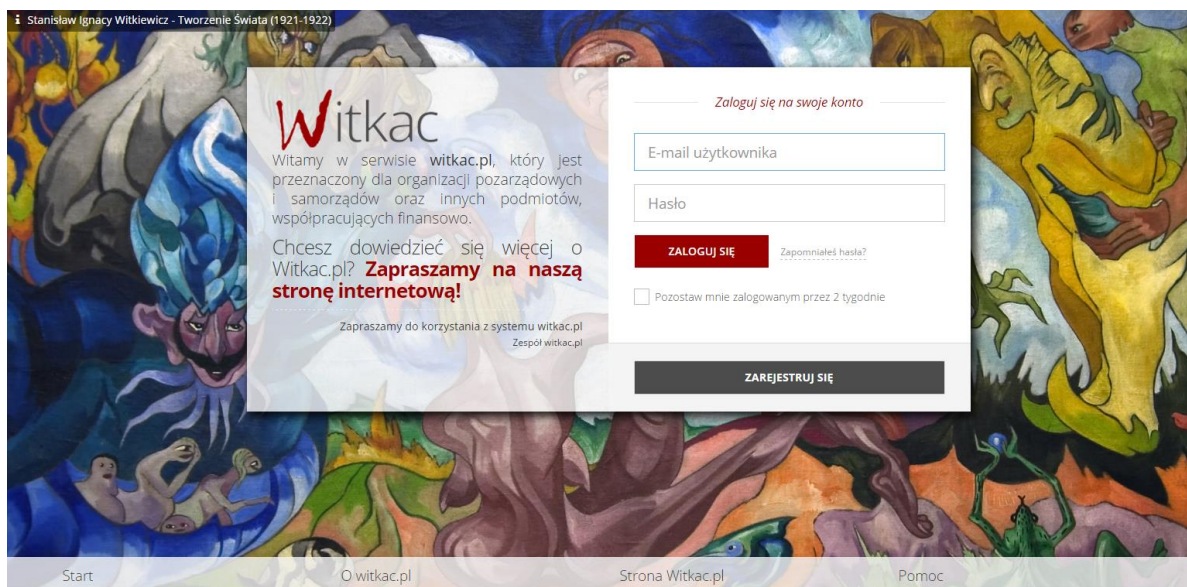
i Stanisław Ignacy Witkiewicz - Tworzenie Świata (1921-1922)

Witkac

Witamy w serwisie witkac.pl, który jest przeznaczony dla organizacji pozarządowych i samorządów oraz innych podmiotów, współpracujących finansowo.

Chcesz dowiedzieć się więcej o Witkac.pl? Zapraszamy na naszą stronę internetową!

Zapraszamy do korzystania z systemu witkac.pl
Zespół witkac.pl

Zaloguj się na swoje konto

E-mail użytkownika

Hasło

ZALOGUJ SIĘ

Zapomniałeś hasła?

Pozostaw mnie zalogowanym przez 2 tygodnie

ZAREJESTRUJ SIĘ

Start

O witkac.pl

Strona Witkac.pl

Pomoc